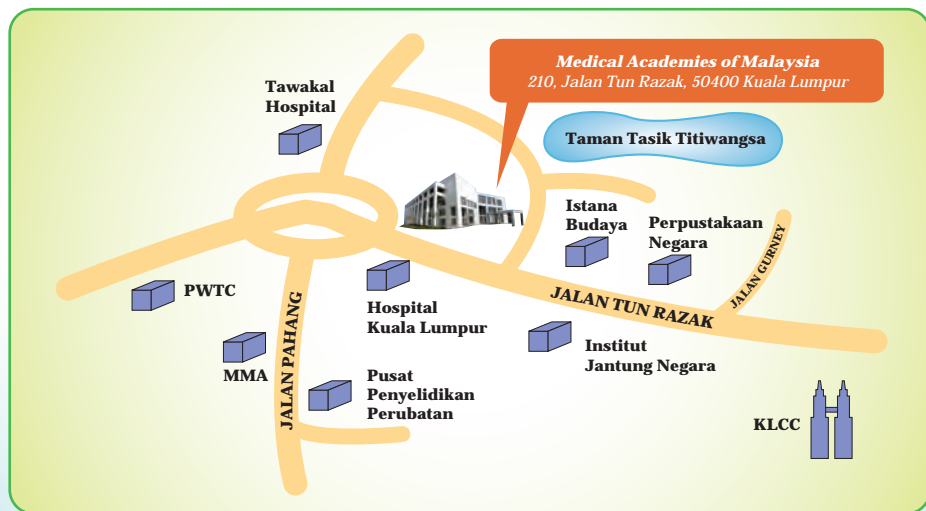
Medical Academies of Malaysia
210, Jalan Tun Razak, 50400 Kuala Lumpur

Tawakal Hospital

Taman Tasik Titiwangsa

Istana Budaya

Perpustakaan Negara

JALAN GURNEY

PWTC

JALAN PAHANG

Hospital Kuala Lumpur

JALAN TUN RAZAK

Institut Jantung Negara

MMA

Pusat Penyelidikan Perubatan

KLCC